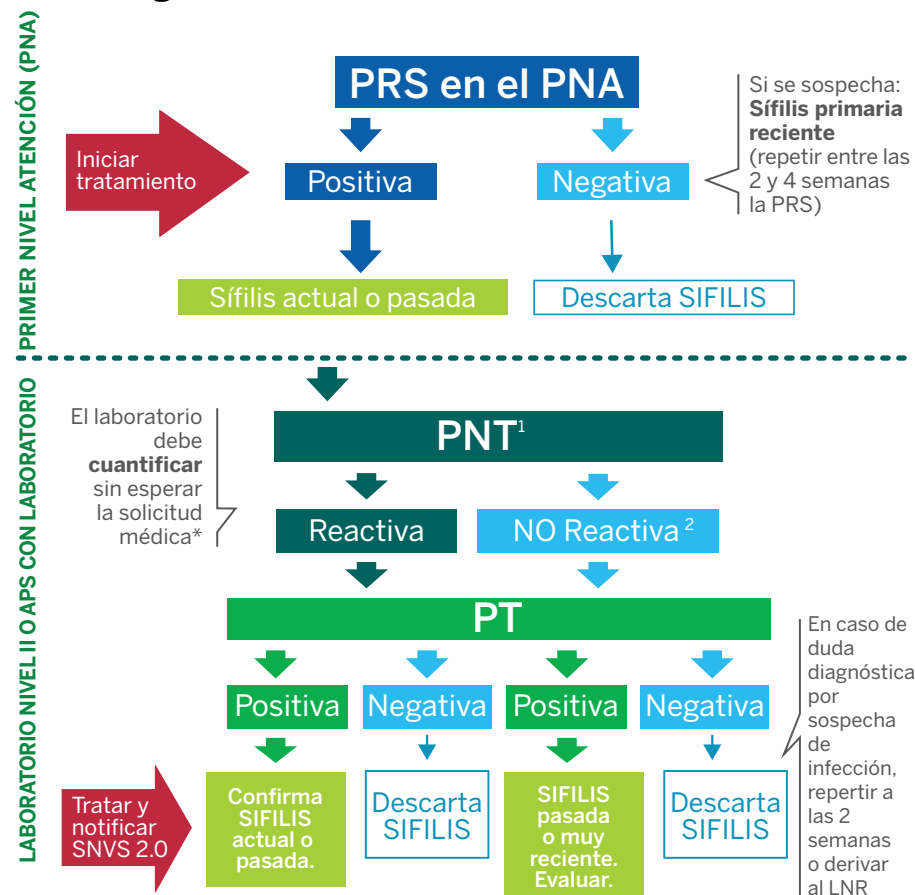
PRIMER NIVEL ATENCIÓN (PNA)

PRS en el PNA

Si se sospecha: **Sífilis primaria reciente** (repetir entre las 2 y 4 semanas la PRS)

Iniciar tratamiento

Positiva

Negativa

Sífilis actual o pasada

Descarta SIFILIS

LABORATORIO NIVEL II O APS CON LABORATORIO

El laboratorio debe **cuantificar** sin esperar la solicitud médica*

PNT$^1$

Reactiva

NO Reactiva $^2$

PT

En caso de duda diagnóstica por sospecha de infección, repertir a las 2 semanas o derivar al LNR

Positiva

Negativa

Positiva

Negativa

Tratar y notificar SNVS 2.0

Confirma SIFILIS actual o pasada.

Descarta SIFILIS

SIFILIS pasada o muy reciente. Evaluar.

Descarta SIFILIS